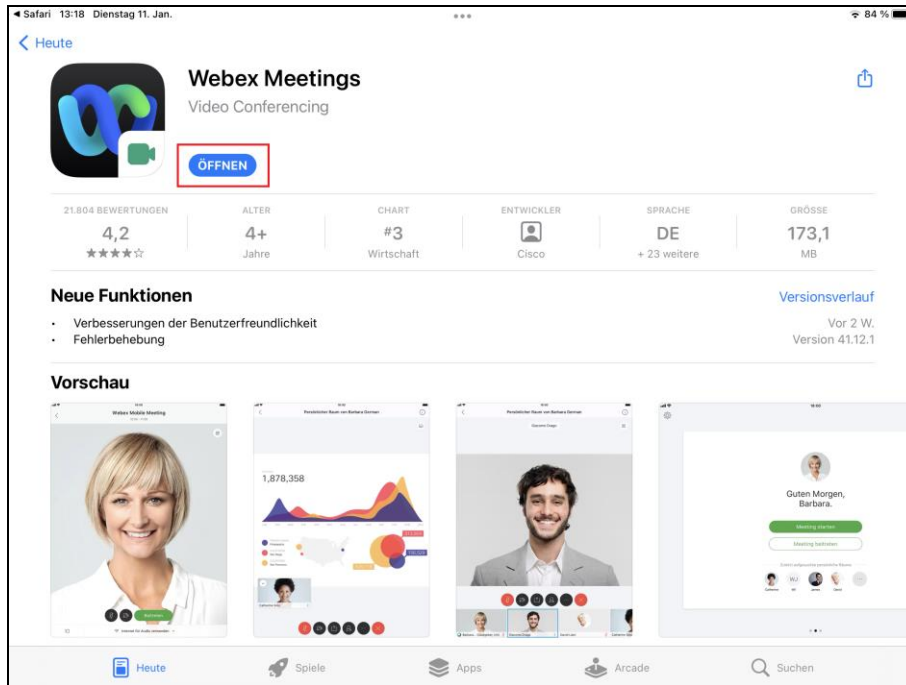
◂ Safari 13:18 Dienstag 11. Jan.

84 %

< Heute

Webex Meetings

Video Conferencing

ÖFFNEN

| 21.804 BEWERTUNGEN | ALTER | CHART | ENTWICKLER | SPRACHE | GRÖSSE |
|---|---|---|---|---|---|
| 4,2 | 4+ | #3 | | DE | 173,1 |
| ★★★★☆ | Jahre | Wirtschaft | Cisco | + 23 weitere | MB |

Neue Funktionen

Versionsverlauf

• Verbesserungen der Benutzerfreundlichkeit

• Fehlerbehebung

Vor 2 W.

Version 41.12.1

Vorschau

Webex Mobile Meeting

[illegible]

Persönlicher Raum von Barbara German

1,878,358

Persönlicher Raum von Barbara German

Guten Morgen, Barbara.

Meeting starten

Meeting beitreten

Heute

Spiele

Apps

Arcade

Suchen